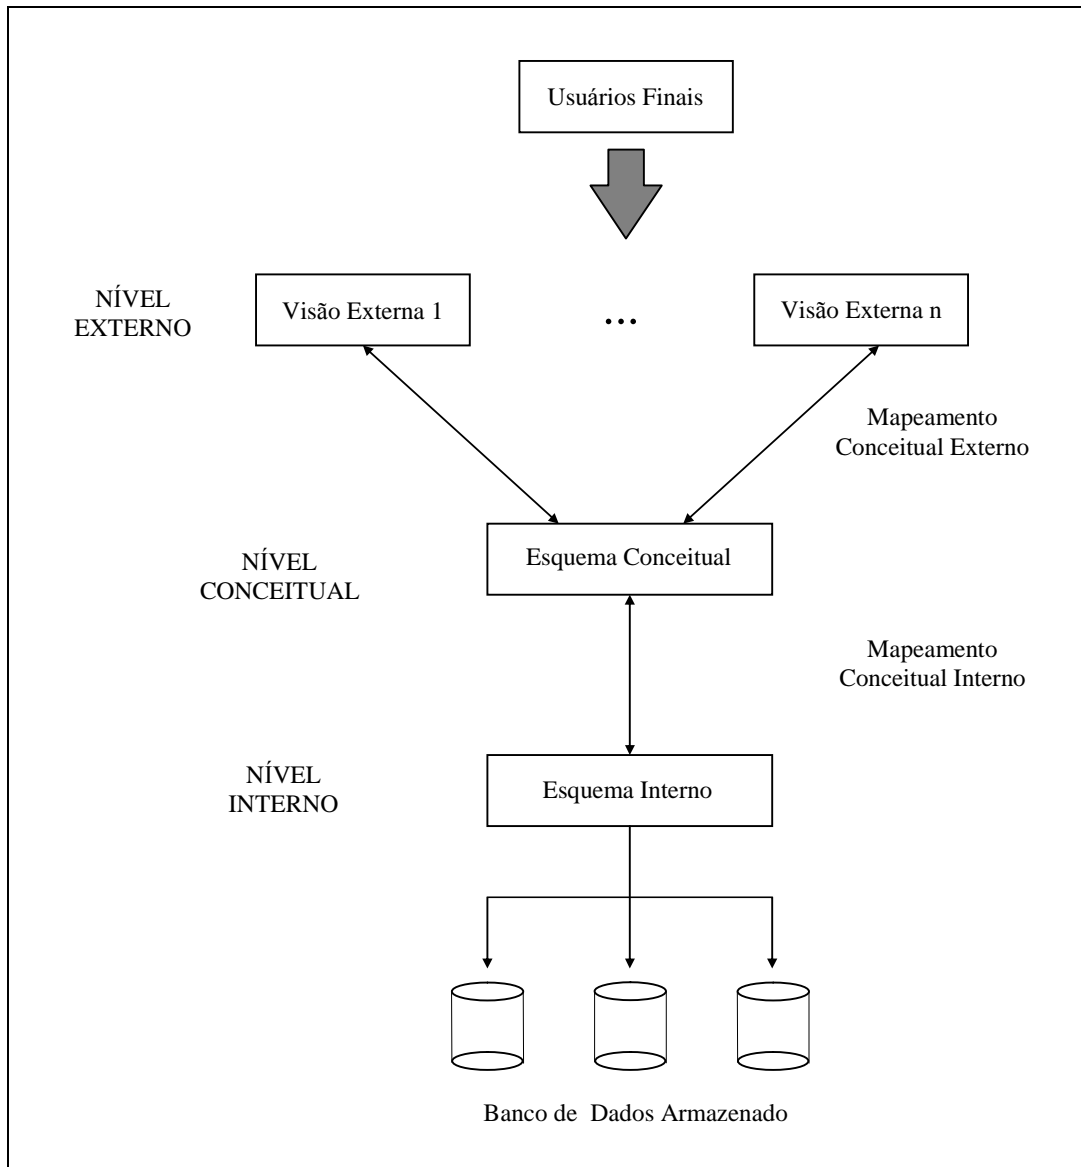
Usuários Finais

NÍVEL EXTERNO

Visão Externa 1

…

Visão Externa n

Mapeamento Conceitual Externo

NÍVEL CONCEITUAL

Esquema Conceitual

Mapeamento Conceitual Interno

NÍVEL INTERNO

Esquema Interno

Banco de Dados Armazenado